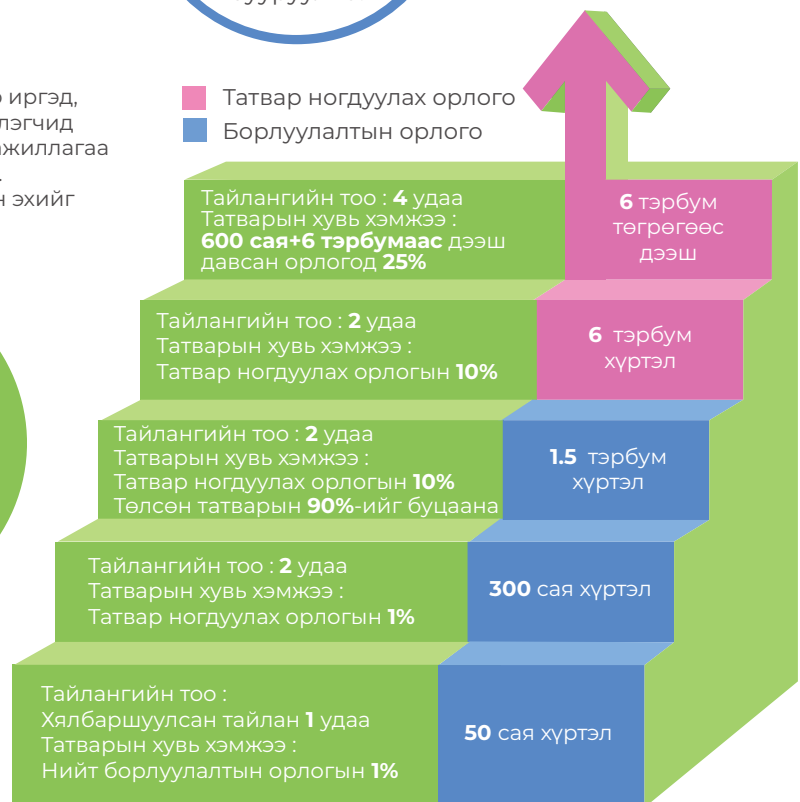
р иргэд,
лэгчид
ажиллагаа
н эхийг

Татвар ногдуулах орлого
Борлуулалтын орлого

Тайлангийн тоо : **4** удаа
Татварын хувь хэмжээ :
**600 сая+6 тэрбумаас** дээш давсан орлогод **25%**

**6** тэрбум төгрөгөөс дээш

Тайлангийн тоо : **2** удаа
Татварын хувь хэмжээ :
Татвар ногдуулах орлогын **10%**

**6** тэрбум хүртэл

Тайлангийн тоо : **2** удаа
Татварын хувь хэмжээ :
Татвар ногдуулах орлогын **10%**
Төлсөн татварын **90%**-ийг буцаана

**1.5** тэрбум хүртэл

Тайлангийн тоо : **2** удаа
Татварын хувь хэмжээ :
Татвар ногдуулах орлогын **1%**

**300** сая хүртэл

Тайлангийн тоо :
Хялбаршуулсан тайлан **1** удаа
Татварын хувь хэмжээ :
Нийт борлуулалтын орлогын **1%**

**50** сая хүртэл